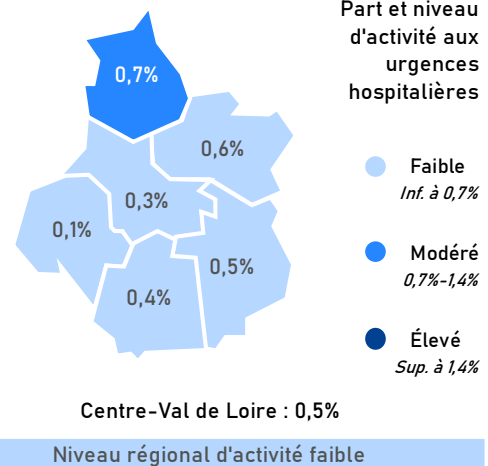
0,7%

0,6%

0,3%

0,1%

0,5%

0,4%

Part et niveau d'activité aux urgences hospitalières

Faible
*Inf. à 0,7%*

Modéré
*0,7%-1,4%*

Élevé
*Sup. à 1,4%*

Centre-Val de Loire : 0,5%

Niveau régional d'activité faible